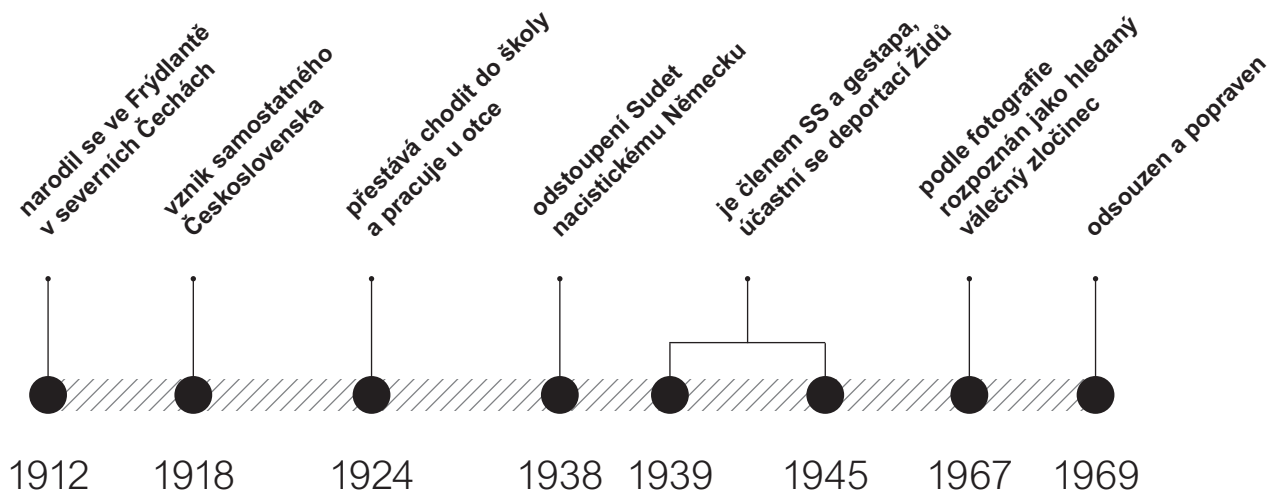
narodil se ve Frýdlantě v severních Čechách

vznik samostatného Československa

přestává chodit do školy a pracuje u otce

odstoupení Sudet nacistickému Německu

je členem SS a gestapa, účastní se deportací Židů

podle fotografie rozpoznán jako hledaný válečný zločinec

odsouzen a popraven

1912 1918 1924 1938 1939 1945 1967 1969